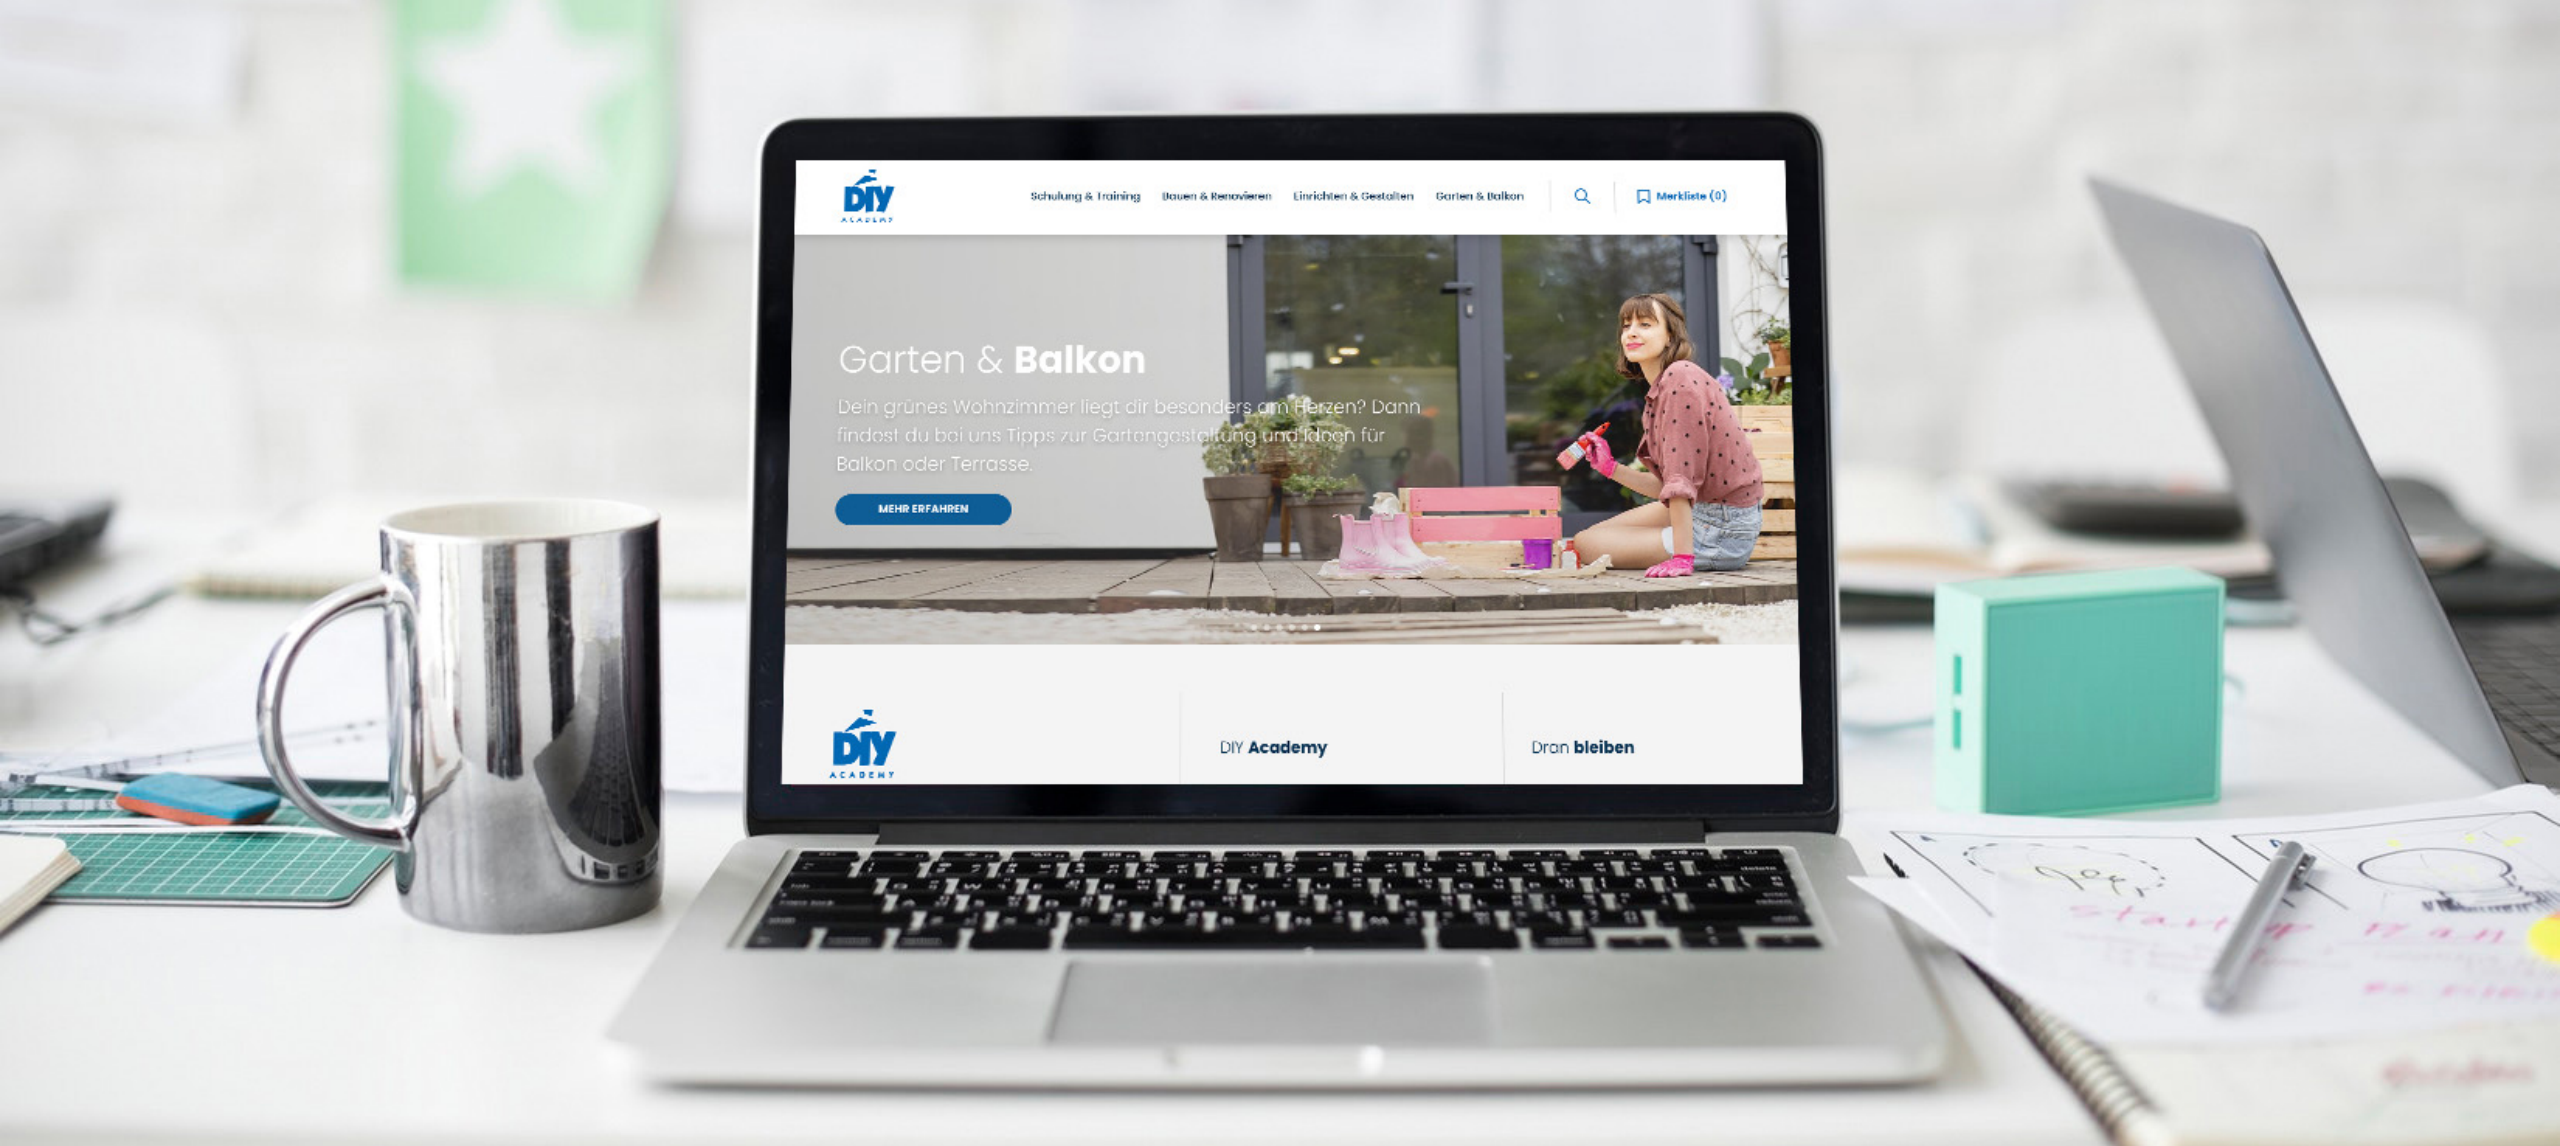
DIY ACADEMY

Schulung & Training Bauen & Renovieren Einrichten & Gestalten Garten & Balkon Merkliste (0)

Garten & Balkon

Dein grünes Wohnzimmer liegt dir besonders am Herzen? Dann findest du bei uns Tipps zur Gartengestaltung und Ideen für Balkon oder Terrasse.

MEHR ERFAHREN

DIY ACADEMY

DIY Academy

Dran bleiben